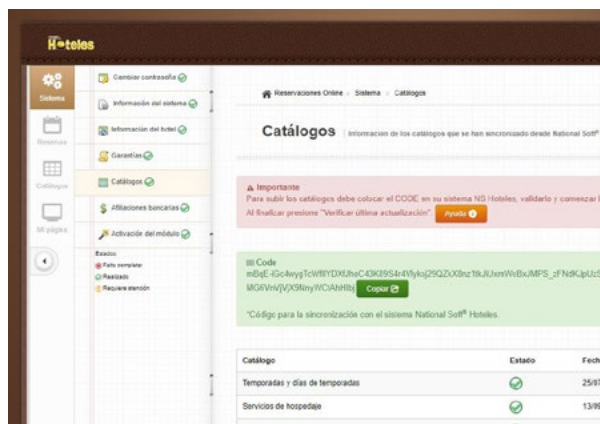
Hoteles

Sistema

Reservas

Catálogos

Mi página

Cambiar contraseña

Información del sistema

Información del hotel

Garantías

Catálogos

Afiliaciones bancarias

Activación del módulo

Estados
Falta completar
Realizado
Requiere atención

Reservaciones Online › Sistema › Catálogos

Catálogos | Información de los catálogos que se han sincronizado desde National Soft®

Importante
Para subir los catálogos debe colocar el CODE en su sistema NS Hoteles, validarlo y comenzar l
Al finalizar presione "Verificar última actualización". Ayuda

Code
mBqE-iGc4wygTcWf8YDXfUhsC43K89S4r4Vlykoj29QZrX8nz1tkJlUxmWvBxJMFS_zFNdKJpUzS
MG6VriVjVjX5NnyWCrAhHfbj Copiar

"Código para la sincronización con el sistema National Soft® Hoteles.

| Catálogo | Estado | Fech |
|---|---|---|
| Temporadas y días de temporadas | | 25/07 |
| Servicios de hospedaje | | 13/09 |